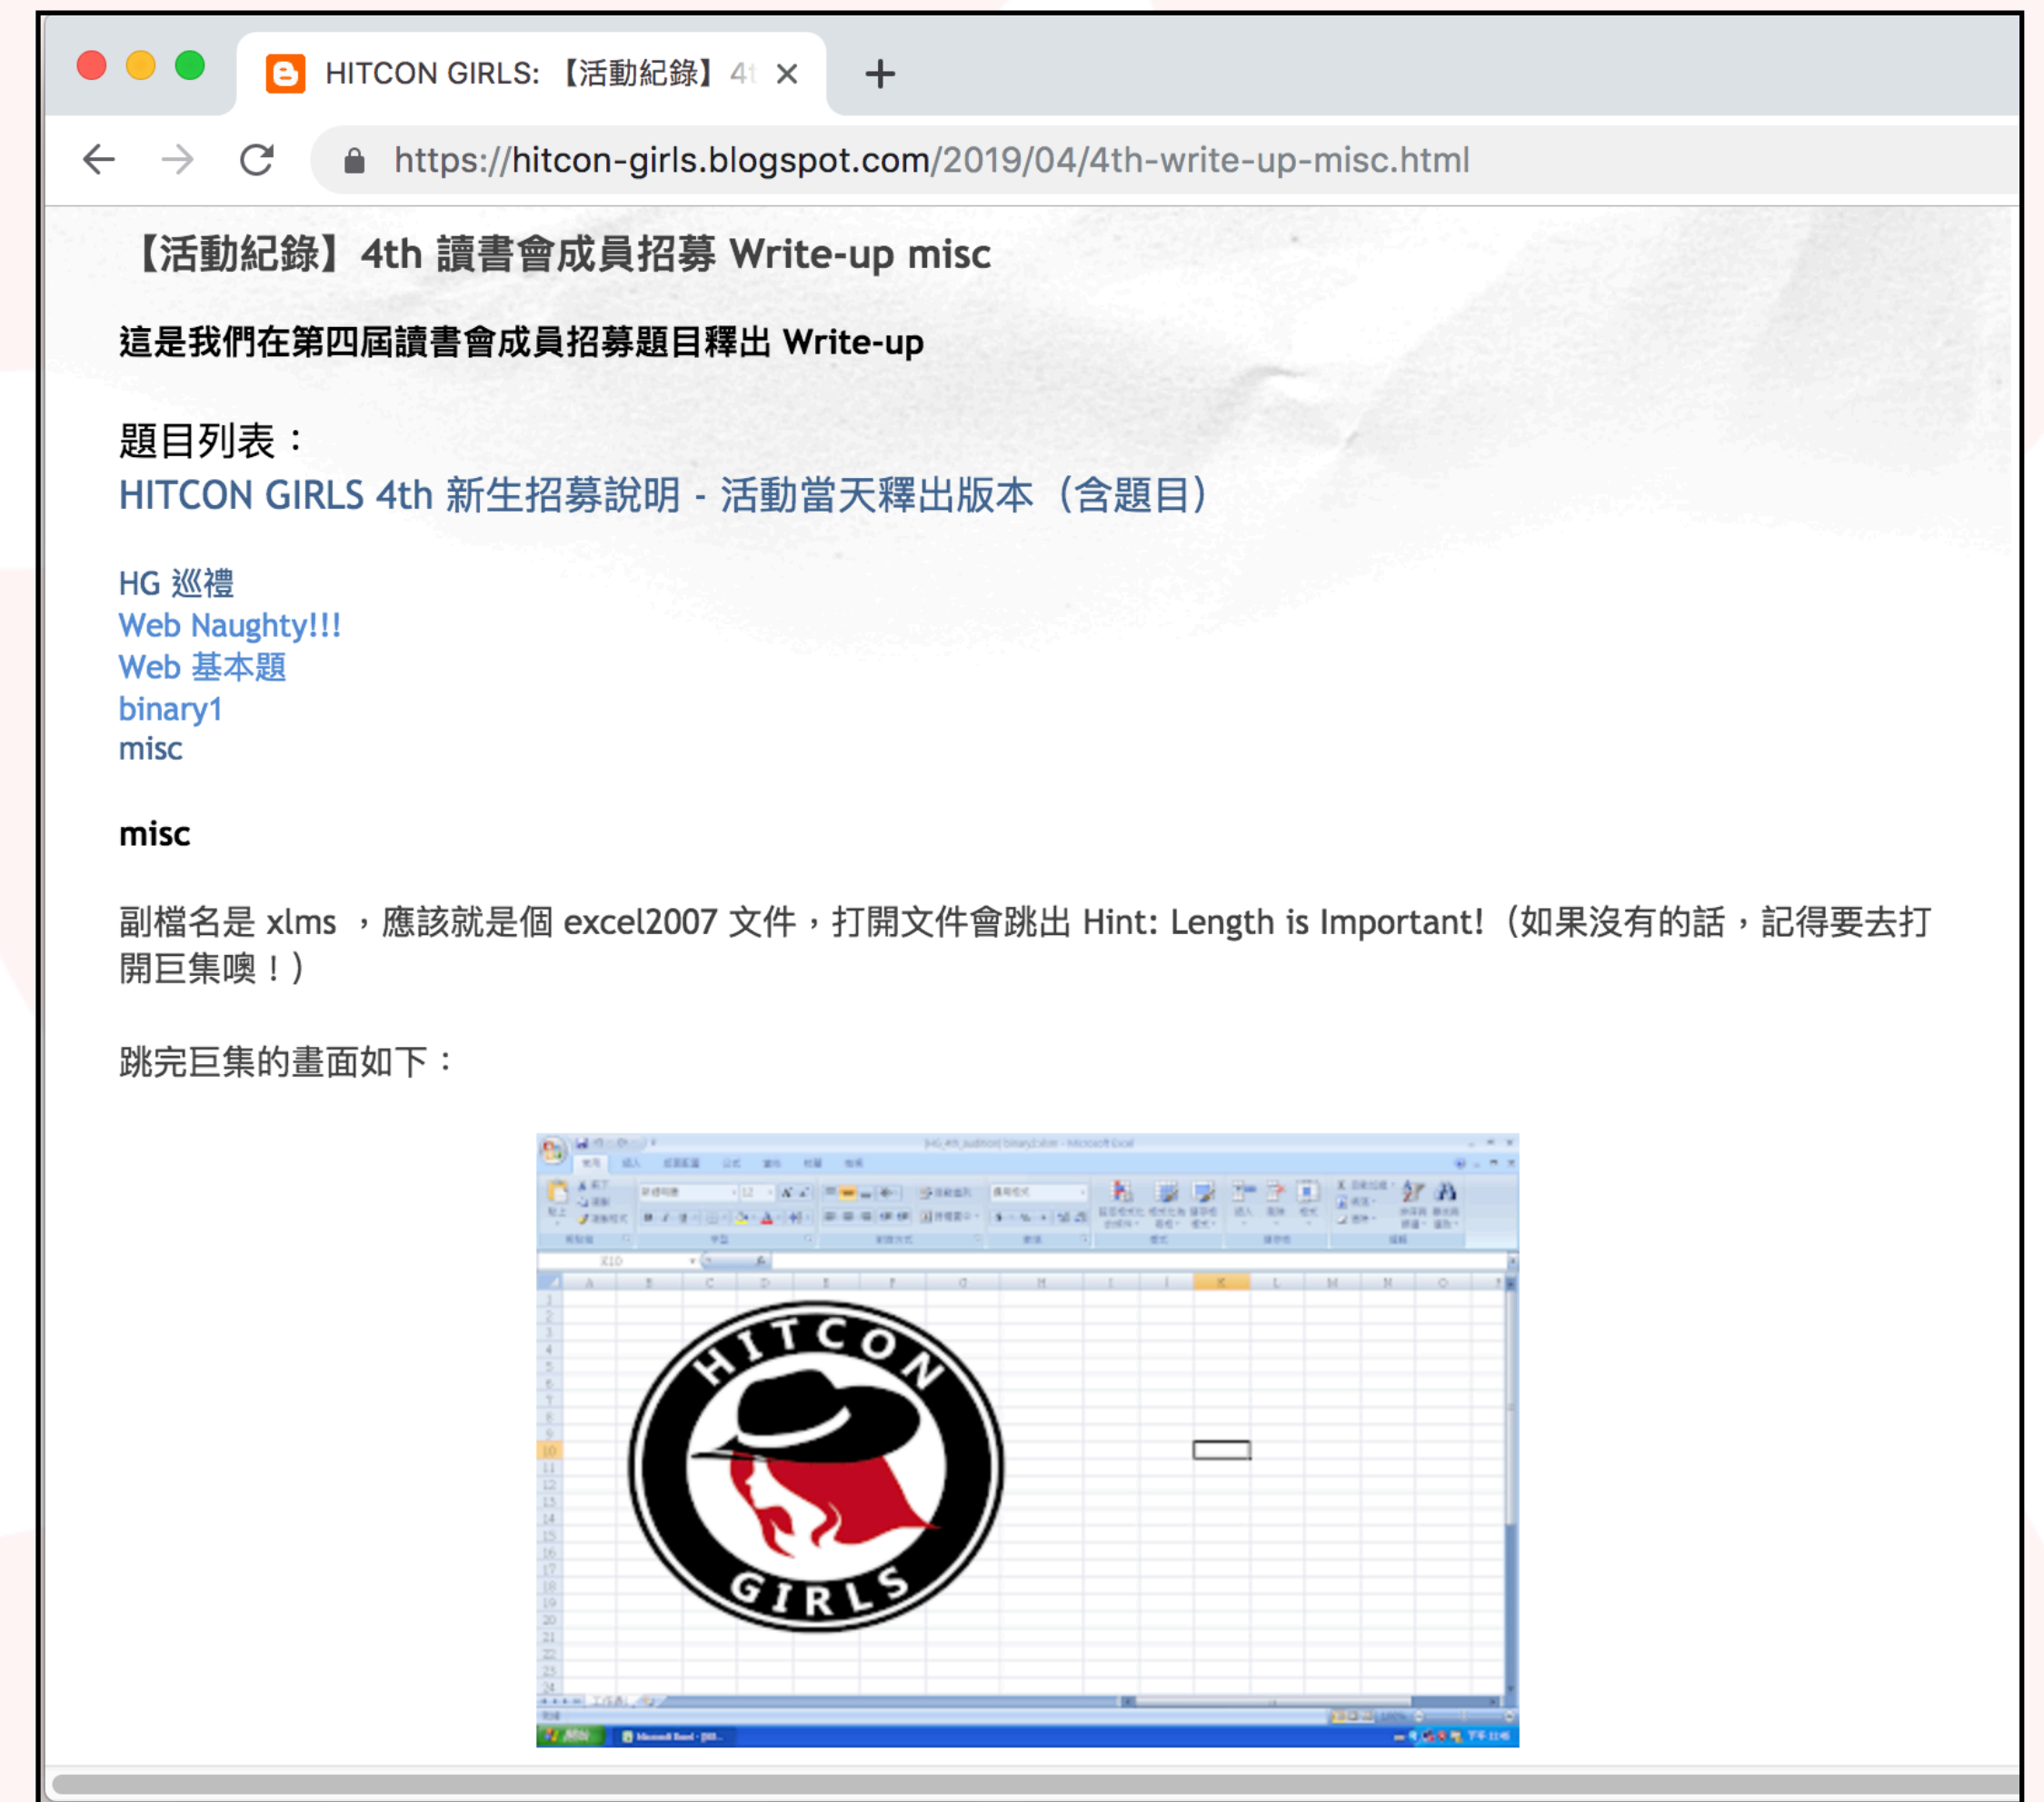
HITCON GIRLS: 【活動紀錄】4t ×
+
https://hitcon-girls.blogspot.com/2019/04/4th-write-up-misc.html

【活動紀錄】4th 讀書會成員招募 Write-up misc

這是我們在第四屆讀書會成員招募題目釋出 Write-up

題目列表：
HITCON GIRLS 4th 新生招募說明 - 活動當天釋出版本（含題目）

HG 巡禮
Web Naughty!!!
Web 基本題
binary1
misc

misc

副檔名是 xlms ，應該就是個 excel2007 文件，打開文件會跳出 Hint: Length is Important!（如果沒有的話，記得要去打開巨集噢！）

跳完巨集的畫面如下：

HITCON
GIRLS